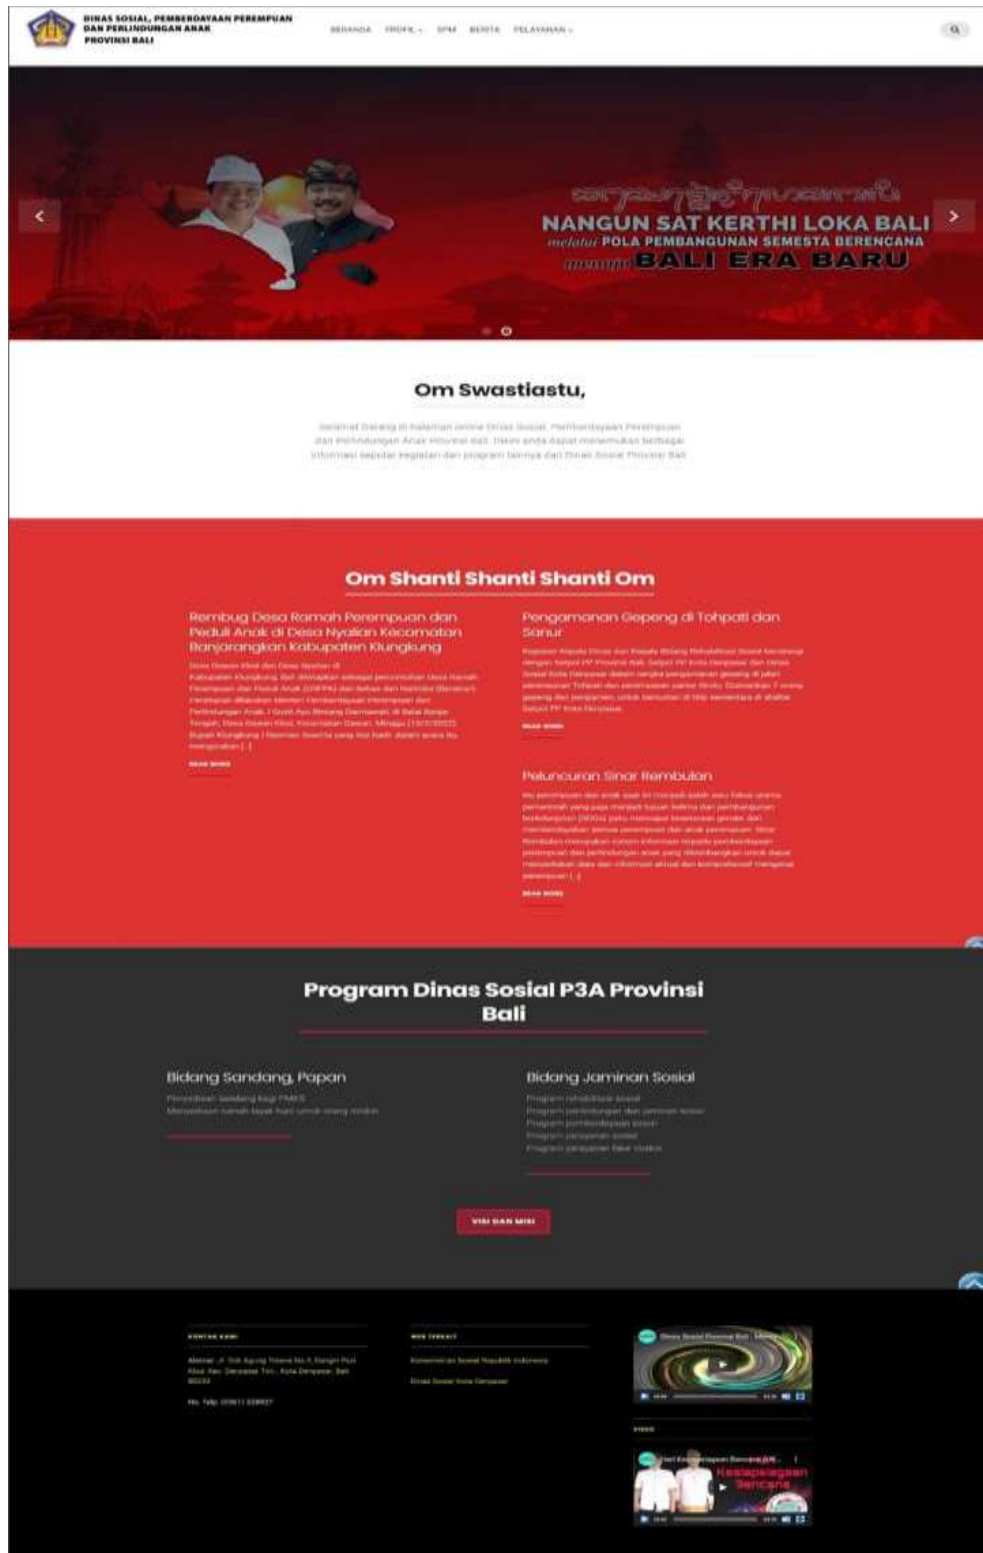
DINAS SOSIAL, PEMBERDAYAAN PEREMPUAN DAN PERLINDUNGAN ANAK PROVINSI BALI

BERANDA PROFIL SPM BERITA PELAYANAN

NANGUN SAT KERTHI LOKA BALI
melalui POLA PEMBANGUNAN SEMESTA BERENCANA
menuju BALI ERA BARU

Om Swastiastu,

Selamat Datang di halaman online Dinas Sosial, Pemberdayaan Perempuan dan Perlindungan Anak Provinsi Bali. Disini anda dapat menemukan berbagai informasi seputar kegiatan dan program lainnya dari Dinas Sosial Provinsi Bali.

Om Shanti Shanti Shanti Om

Rembug Desa Ramah Perempuan dan Peduli Anak di Desa Nyalian Kecamatan Banjarangkan Kabupaten Klungkung

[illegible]

READ MORE

Pengamanan Gepeng di Tohpati dan Sanur

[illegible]

READ MORE

Peluncuran Sinar Rembulan

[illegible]

READ MORE

Program Dinas Sosial P3A Provinsi Bali

Bidang Sandang, Papan

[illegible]

Bidang Jaminan Sosial

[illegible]

VISI DAN MISI

KONTAK KAMI

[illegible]

WEB TERKAIT

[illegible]

VIDEO

Kesiapsiagaan Bencana